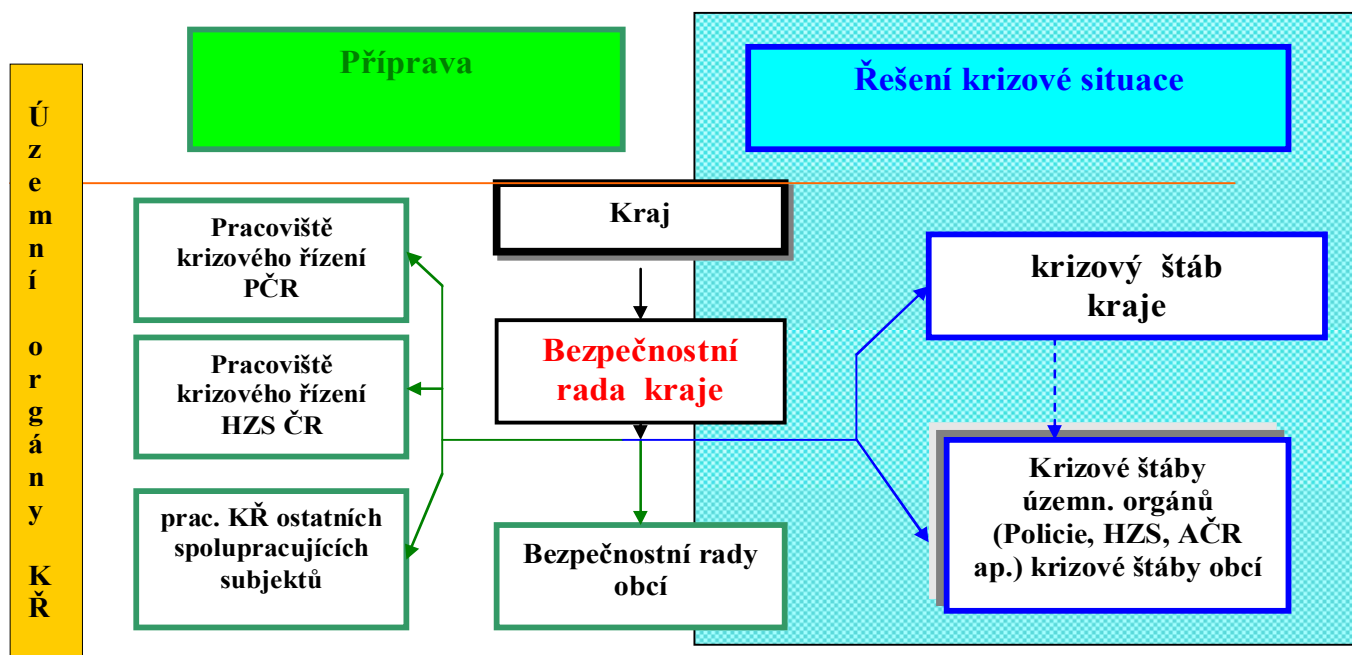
Územní orgány KŘ

Příprava

Řešení krizové situace

Kraj

Pracoviště krizového řízení PČR

Pracoviště krizového řízení HZS ČR

prac. KŘ ostatních spolupracujících subjektů

Bezpečnostní rada kraje

Bezpečnostní rady obcí

krizový štáb kraje

Krizové štáby územn. orgánů (Policie, HZS, AČR ap.) krizové štáby obcí